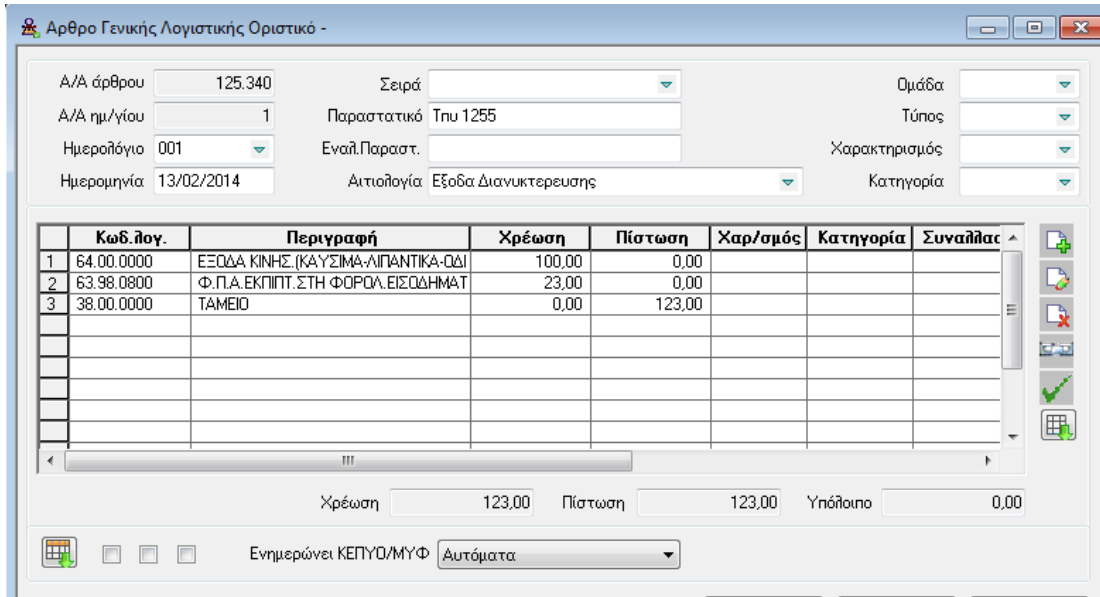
Αρθρο Γενικής Λογιστικής Οριστικό -

Α/Α άρθρου 125.340
Α/Α ημ/γίου 1
Ημερολόγιο 001
Ημερομηνία 13/02/2014

Σειρά
Παραστατικό Τπυ 1255
Εναλ.Παραστ.
Αιτιολογία Εξοδα Διανυκτερευσης

Ομάδα
Τύπος
Χαρακτηρισμός
Κατηγορία

| | Κωδ.λογ. | Περιγραφή | Χρέωση | Πίστωση | Χαρ/σμός | Κατηγορία | Συναλλασ |
|---|---|---|---|---|---|---|---|
| 1 | 64.00.0000 | ΕΞΟΔΑ ΚΙΝΗΣ.(ΚΑΥΣΙΜΑ-ΛΙΠΑΝΤΙΚΑ-ΟΔΙ | 100,00 | 0,00 | | | |
| 2 | 63.98.0800 | Φ.Π.Α.ΕΚΠΙΠΤ.ΣΤΗ ΦΟΡΟΛ.ΕΙΣΟΔΗΜΑΤ | 23,00 | 0,00 | | | |
| 3 | 38.00.0000 | ΤΑΜΕΙΟ | 0,00 | 123,00 | | | |

Χρέωση 123,00 Πίστωση 123,00 Υπόλοιπο 0,00

Ενημερώνει ΚΕΠΥΟ/ΜΥΦ Αυτόματα